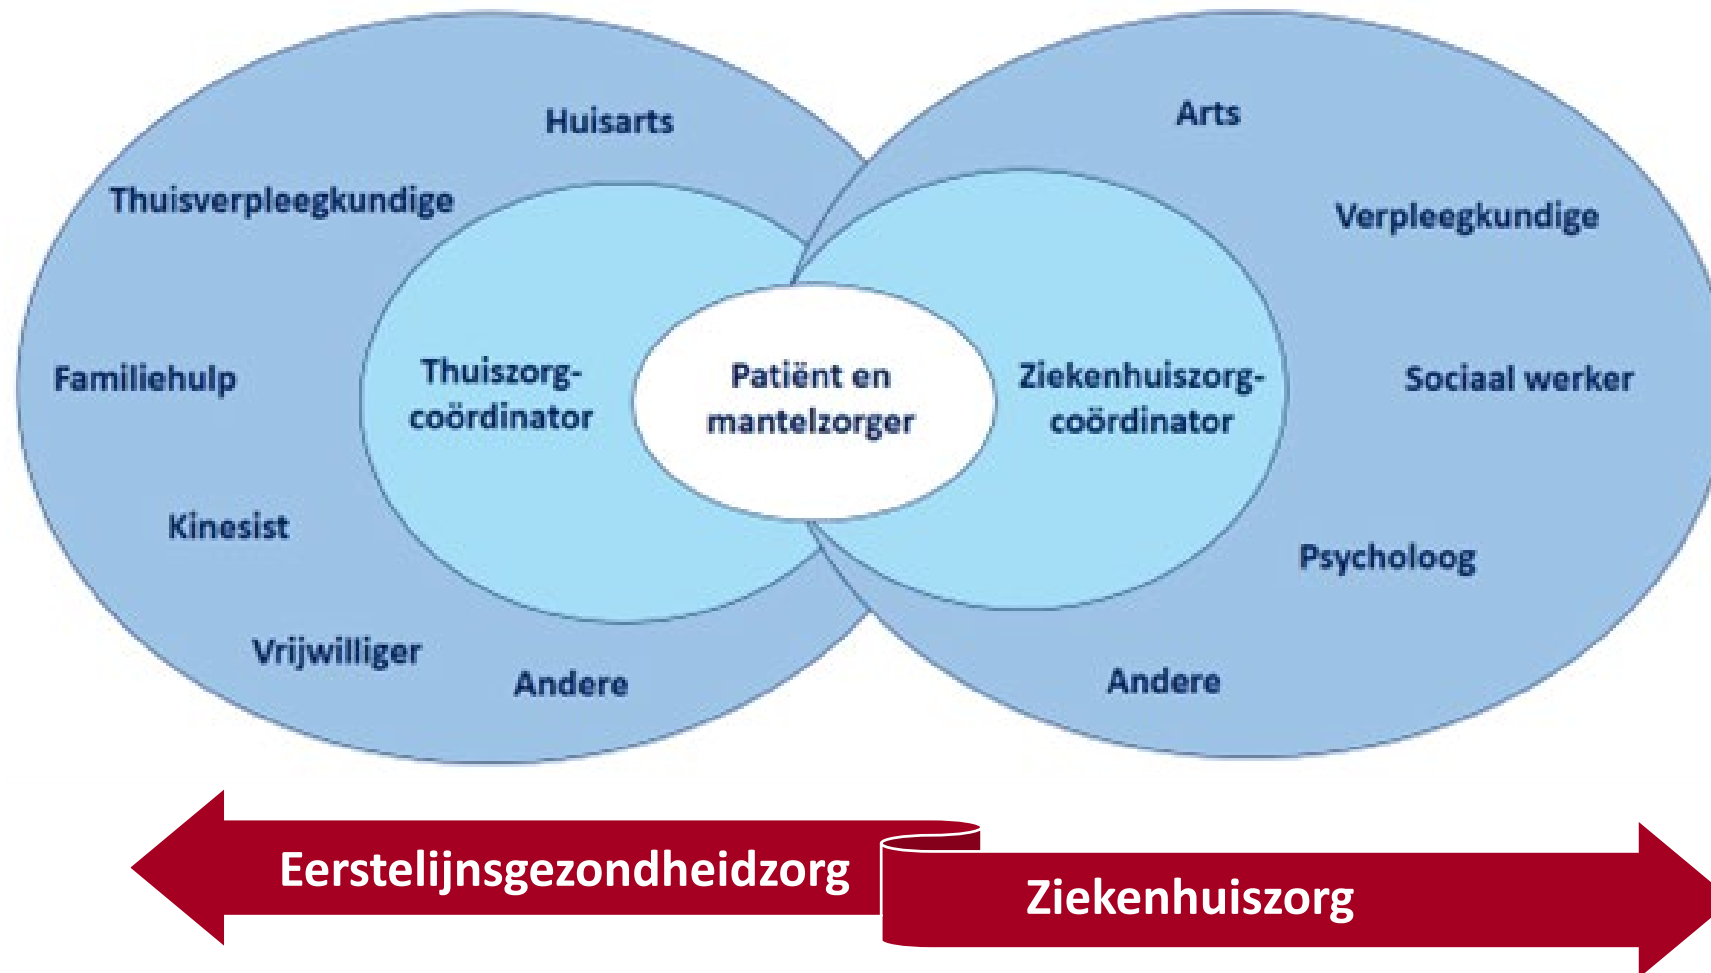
Huisarts
Thuisverpleegkundige
Familiehulp
Kinesist
Vrijwilliger
Andere
Thuiszorg-coördinator
Patiënt en mantelzorger
Ziekenhuiszorg-coördinator
Arts
Verpleegkundige
Sociaal werker
Psycholoog
Andere

Eerstelijnsgezondheidzorg
Ziekenhuiszorg